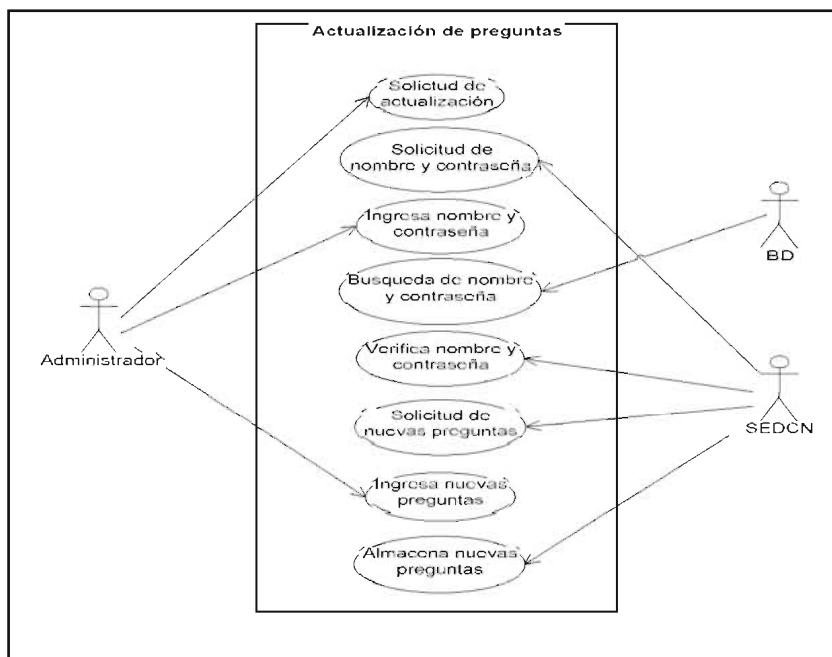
Actualización de preguntas

Solicitud de actualización

Solicitud de nombre y contraseña

Ingresa nombre y contraseña

Busqueda de nombre y contraseña

Verifica nombre y contraseña

Solicitud de nuevas preguntas

Ingresa nuevas preguntas

Almacena nuevas preguntas

Administrador

BD

SEDCN